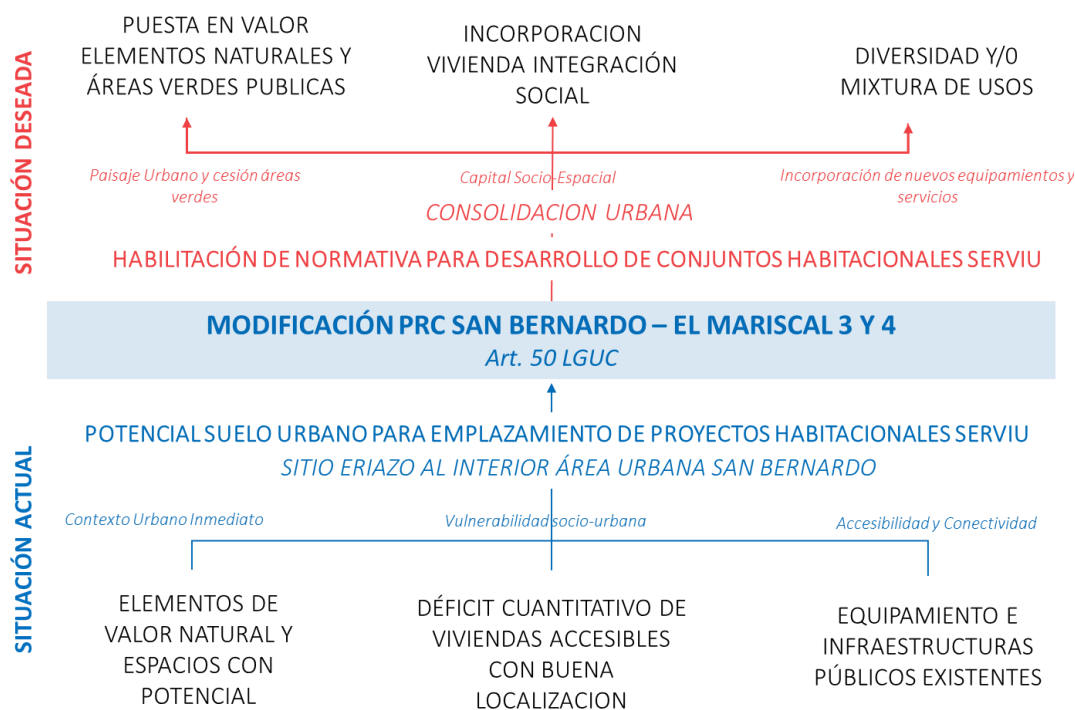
SITUACIÓN DESEADA

PUESTA EN VALOR ELEMENTOS NATURALES Y ÁREAS VERDES PUBLICAS

INCORPORACION VIVIENDA INTEGRACIÓN SOCIAL

DIVERSIDAD Y/0 MIXTURA DE USOS

Paisaje Urbano y cesión áreas verdes

Capital Socio-Espacial

Incorporación de nuevos equipamientos y servicios

CONSOLIDACION URBANA

HABILITACIÓN DE NORMATIVA PARA DESARROLLO DE CONJUNTOS HABITACIONALES SERVIU

MODIFICACIÓN PRC SAN BERNARDO – EL MARISCAL 3 Y 4
Art. 50 LGUC

SITUACIÓN ACTUAL

POTENCIAL SUELO URBANO PARA EMPLAZAMIENTO DE PROYECTOS HABITACIONALES SERVIU
SITIO ERIAZO AL INTERIOR ÁREA URBANA SAN BERNARDO

Contexto Urbano Inmediato

Vulnerabilidad socio-urbana

Accesibilidad y Conectividad

ELEMENTOS DE VALOR NATURAL Y ESPACIOS CON POTENCIAL

DÉFICIT CUANTITATIVO DE VIVIENDAS ACCESIBLES CON BUENA LOCALIZACION

EQUIPAMIENTO E INFRAESTRUCTURAS PÚBLICOS EXISTENTES